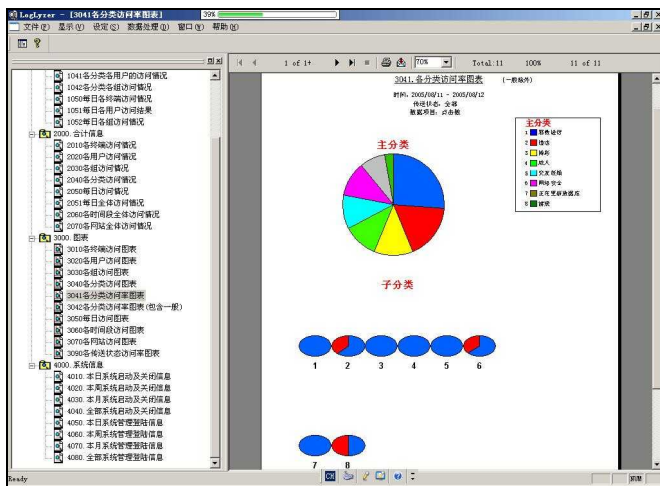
LogLyzer - [3041各分类访问率图表] 39%

文件(F) 显示(V) 设定(S) 数据处理(D) 窗口(W) 帮助(H)

1041各分类各用户的访问情况
1042各分类各组访问情况
1050每日各终端访问情况
1051每日各用户访问结果
1052每日各组访问情况
2000. 合计信息
2010各终端访问情况
2020各用户访问情况
2030各组访问情况
2040各分类访问情况
2050每日访问情况
2051每日全体访问情况
2060各时间段全体访问情况
2070各网站访问情况
3000. 图表
3010各终端访问图表
3020各用户访问图表
3030各组访问图表
3040各分类访问图表
3041各分类访问率图表
3042各分类访问率图表(包含一般)
3050每日访问图表
3060各时间段访问图表
3070各网站访问图表
3090各传送状态访问率图表
4000. 系统信息
4010. 本日系统启动及关闭信息
4020. 本周系统启动及关闭信息
4030. 本月系统启动及关闭信息
4040. 全部系统启动及关闭信息
4050. 本日系统管理登陆信息
4060. 本周系统管理登陆信息
4070. 本月系统管理登陆信息
4080. 全部系统管理登陆信息

1 of 1+ 70% Total:11 100% 11 of 11

3041. 各分类访问率图表 (一般除外)
时间: 2005/08/11 ~ 2005/08/12
传送状态: 全部
数据项目: 点击数

主分类

主分类
1 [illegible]
2 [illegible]
3 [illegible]
4 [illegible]
5 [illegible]
6 网络安全
7 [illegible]
8 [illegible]

子分类

1 2 3 4 5 6

7 8

Ready